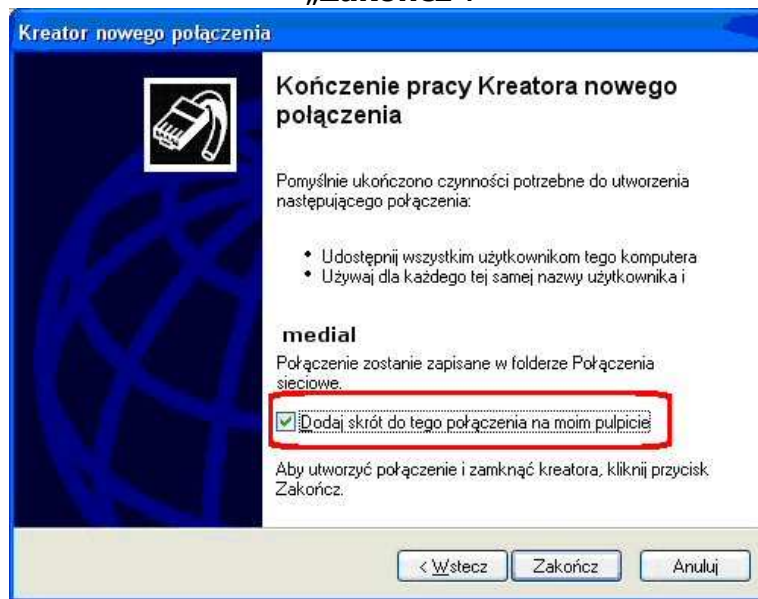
„Zakończ".

Kreator nowego połączenia

Kończenie pracy Kreatora nowego połączenia

Pomyślnie ukończono czynności potrzebne do utworzenia następującego połączenia:

• Udostępnij wszystkim użytkownikom tego komputera
• Używaj dla każdego tej samej nazwy użytkownika i

medial

Połączenie zostanie zapisane w folderze Połączenia sieciowe.

Dodaj skrót do tego połączenia na moim pulpicie

Aby utworzyć połączenie i zamknąć kreatora, kliknij przycisk Zakończ.

< Wstecz | Zakończ | Anuluj